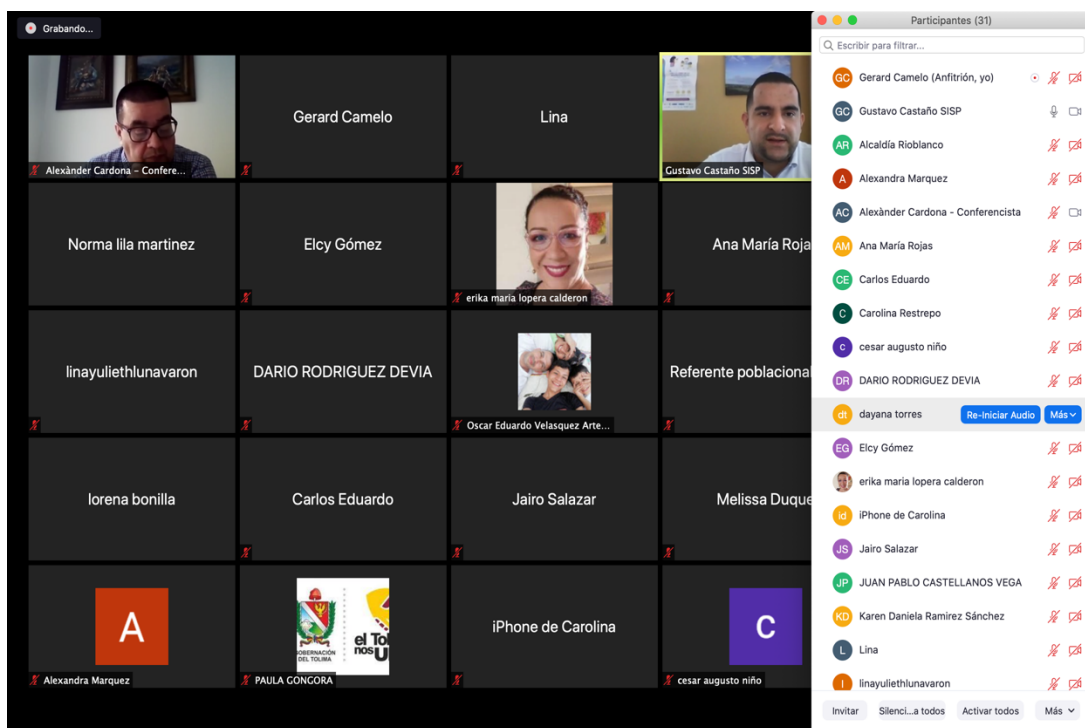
Grabando...

Alexànder Cardona - Confere...

Gerard Camelo

Lina

Gustavo Castaño SISP

Norma lila martinez

Elcy Gómez

erika maria lopera calderon

Ana María Roja

linayuliethlunavaron

DARIO RODRIGUEZ DEVIA

Oscar Eduardo Velasquez Arte...

Referente poblacional

lorena bonilla

Carlos Eduardo

Jairo Salazar

Melissa Duque

A

Alexandra Marquez

GOBERNACIÓN DEL TOLIMA

el Tolima nos U

PAULA GONGORA

iPhone de Carolina

C

cesar augusto niño

Participantes (31)

Escribir para filtrar...

GC Gerard Camelo (Anfitrión, yo)

GC Gustavo Castaño SISP

AR Alcaldía Rioblanco

A Alexandra Marquez

AC Alexànder Cardona - Conferencista

AM Ana María Rojas

CE Carlos Eduardo

C Carolina Restrepo

c cesar augusto niño

DR DARIO RODRIGUEZ DEVIA

dt dayana torres Re-Iniciar Audio Más

EG Elcy Gómez

erika maria lopera calderon

id iPhone de Carolina

JS Jairo Salazar

JP JUAN PABLO CASTELLANOS VEGA

KD Karen Daniela Ramirez Sánchez

L Lina

l linayuliethlunavaron

Invitar Silenci...a todos Activar todos Más